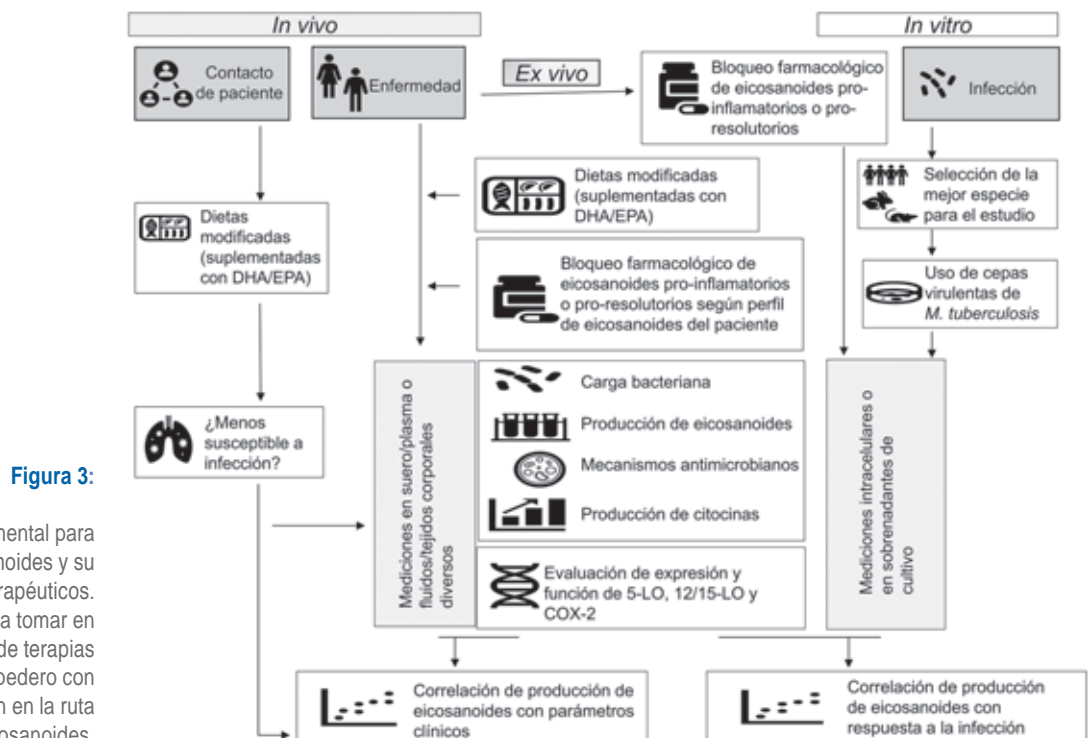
In vivo

In vitro

Contacto de paciente

Enfermedad

Ex vivo

Bloqueo farmacológico de eicosanoides pro-inflamatorios o pro-resolutorios

Infección

Dietas modificadas (suplementadas con DHA/EPA)

Selección de la mejor especie para el estudio

Dietas modificadas (suplementadas con DHA/EPA)

Bloqueo farmacológico de eicosanoides pro-inflamatorios o pro-resolutorios según perfil de eicosanoides del paciente

Uso de cepas virulentas de M. tuberculosis

¿Menos susceptible a infección?

Mediciones en suero/plasma o fluidos/tejidos corporales diversos

Carga bacteriana

Producción de eicosanoides

Mecanismos antimicrobianos

Producción de citocinas

Evaluación de expresión y función de 5-LO, 12/15-LO y COX-2

Mediciones intracelulares o en sobrenadantes de cultivo

Figura 3:

mental para
noides y su
rapéuticos.
a tomar en
de terapias
pedero con
n en la ruta
osanoides

Correlación de producción de eicosanoides con parámetros clínicos

Correlación de producción de eicosanoides con respuesta a la infección